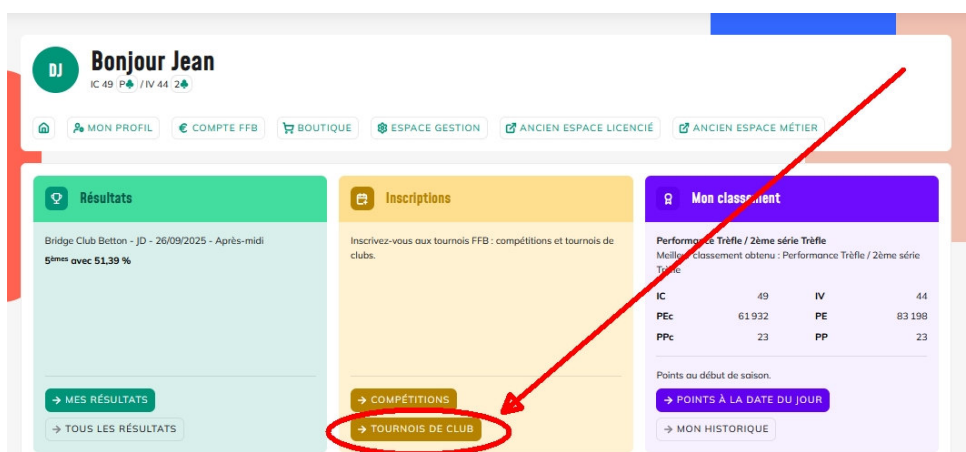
DJ

Bonjour Jean

IC 49 P♣ / IV 44 2♣

MON PROFIL

€ COMPTE FFB

BOUTIQUE

ESPACE GESTION

ANCIEN ESPACE LICENCIÉ

ANCIEN ESPACE MÉTIER

Résultats

Bridge Club Betton - JD - 26/09/2025 - Après-midi

5$^{èmes}$ avec 51,39 %

→ MES RÉSULTATS

→ TOUS LES RÉSULTATS

Inscriptions

Inscrivez-vous aux tournois FFB : compétitions et tournois de clubs.

→ COMPÉTITIONS

→ TOURNOIS DE CLUB

Mon classement

Performance Trèfle / 2ème série Trèfle

Meilleur classement obtenu : Performance Trèfle / 2ème série Trèfle

| IC | 49 | IV | 44 |
|---|---|---|---|
| PEc | 61 932 | PE | 83 198 |
| PPc | 23 | PP | 23 |

Points au début de saison.

→ POINTS À LA DATE DU JOUR

→ MON HISTORIQUE